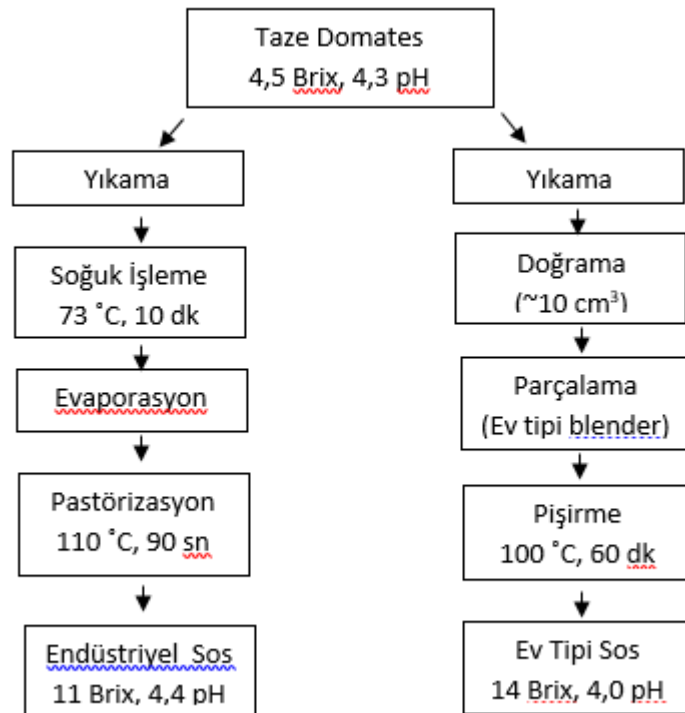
Taze Domates
4,5 Brix, 4,3 pH

Yıkama

Soğuk İşleme
73 ˚C, 10 dk

Evaporasyon

Pastörizasyon
110 ˚C, 90 sn

Endüstriyel Sos
11 Brix, 4,4 pH

Yıkama

Doğrama
(~10 cm$^3$)

Parçalama
(Ev tipi blender)

Pişirme
100 ˚C, 60 dk

Ev Tipi Sos
14 Brix, 4,0 pH